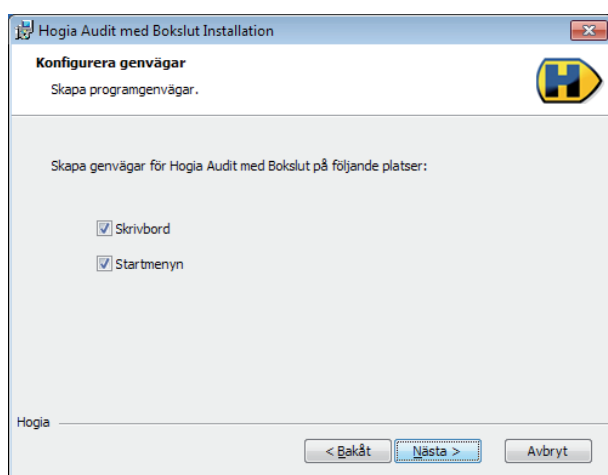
Hogia Audit med Bokslut Installation

Konfigurera genvägar

Skapa programgenvägar.

Skapa genvägar för Hogia Audit med Bokslut på följande platser:

Skrivbord

Startmenyn

Hogia

< Bakåt

Nästa >

Avbryt